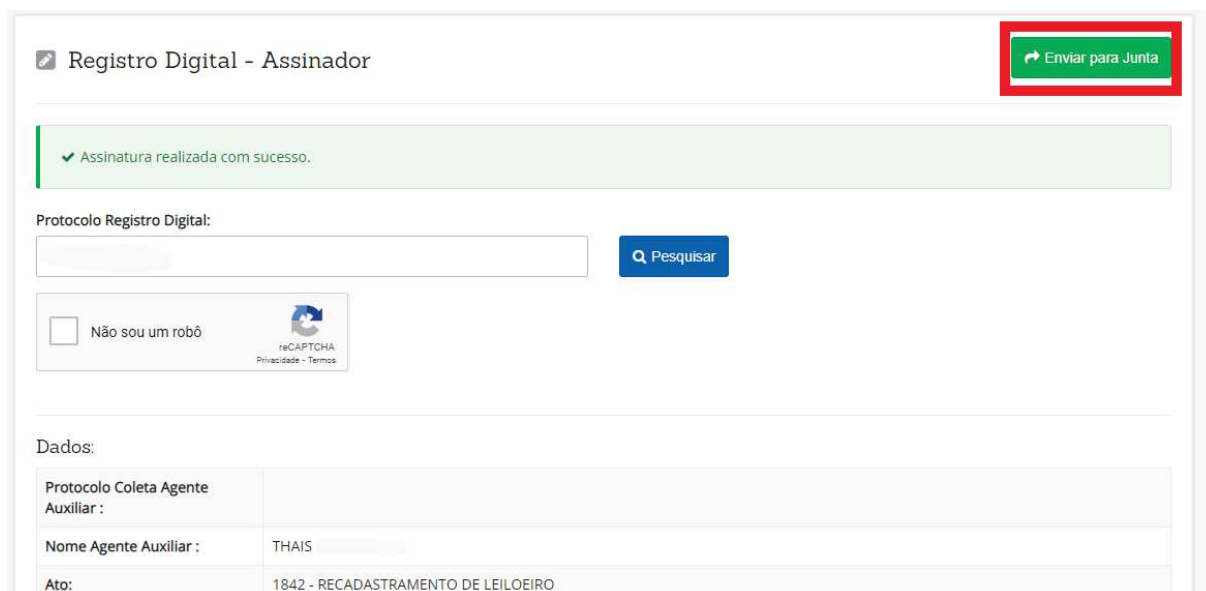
Registro Digital - Assinador

Enviar para Junta

Assinatura realizada com sucesso.

Protocolo Registro Digital:

Pesquisar

Não sou um robô

reCAPTCHA
Privacidade - Termos

Dados:

| Protocolo Coleta Agente Auxiliar : | |
|---|---|
| Nome Agente Auxiliar : | THAIS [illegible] |
| Ato: | 1842 - RECADASTRAMENTO DE LEILOEIRO |